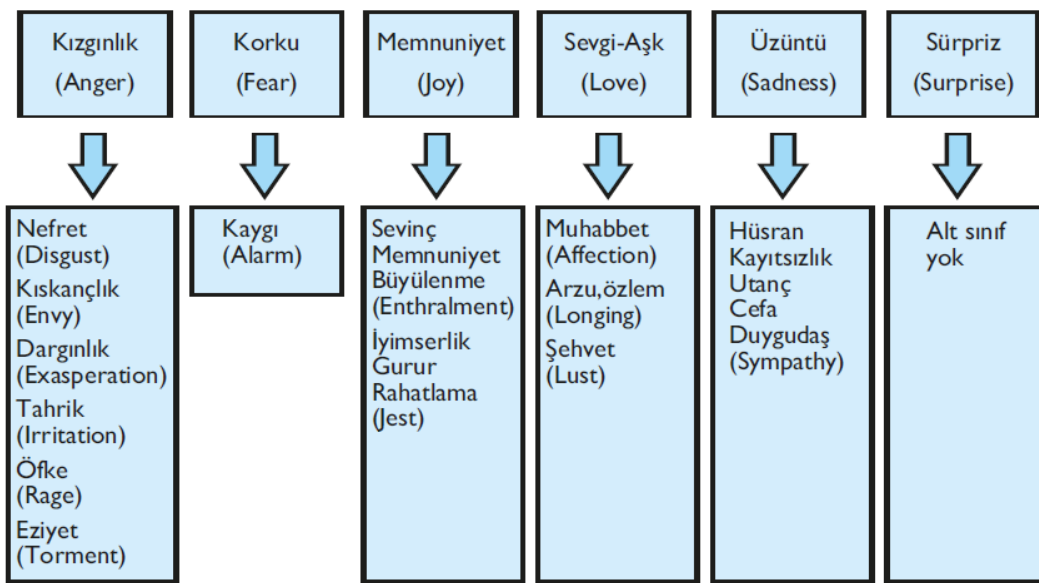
Kızgınlık (Anger)

Nefret (Disgust)
Kıskançlık (Envy)
Dargınlık (Exasperation)
Tahrik (Irritation)
Öfke (Rage)
Eziyet (Torment)

Korku (Fear)

Kaygı (Alarm)

Memnuniyet (Joy)

Sevinç
Memnuniyet
Büyülenme (Enthralment)
İyimserlik
Gurur
Rahatlama (Jest)

Sevgi-Aşk (Love)

Muhabbet (Affection)
Arzu,özlem (Longing)
Şehvet (Lust)

Üzüntü (Sadness)

Hüsran
Kayıtsızlık
Utanç
Cefa
Duygudaş (Sympathy)

Sürpriz (Surprise)

Alt sınıf yok